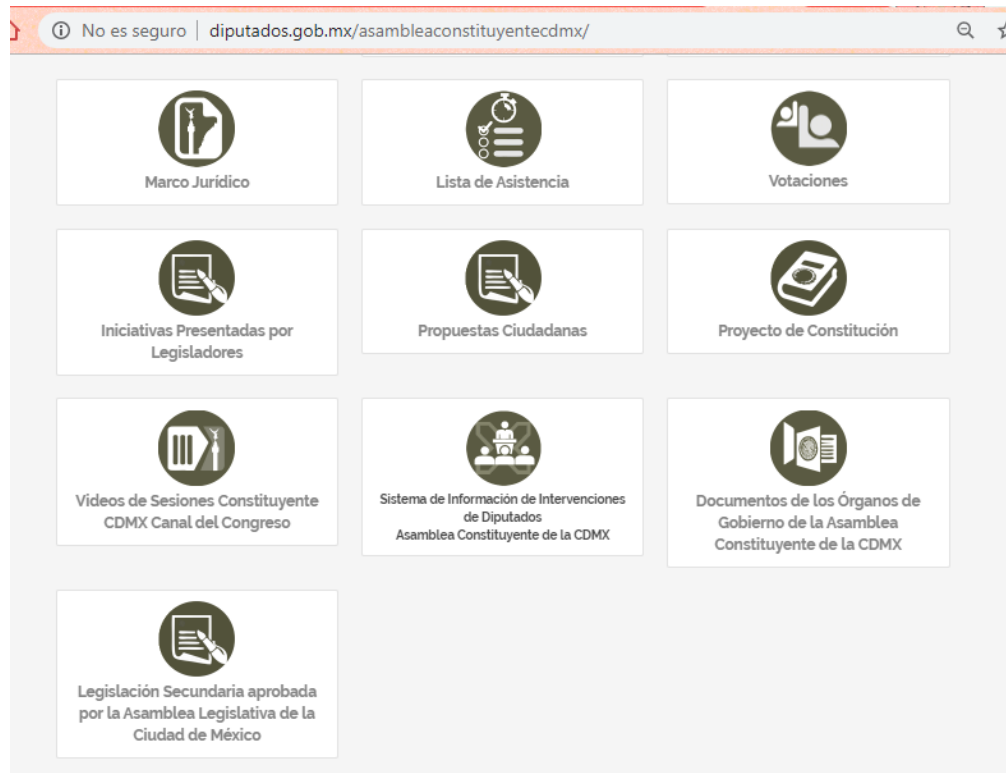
No es seguro | diputados.gob.mx/asambleaconstituyentecdmx/

Marco Jurídico

Lista de Asistencia

Votaciones

Iniciativas Presentadas por Legisladores

Propuestas Ciudadanas

Proyecto de Constitución

Videos de Sesiones Constituyente CDMX Canal del Congreso

Sistema de Información de Intervenciones de Diputados
Asamblea Constituyente de la CDMX

Documentos de los Órganos de Gobierno de la Asamblea Constituyente de la CDMX

Legislación Secundaria aprobada por la Asamblea Legislativa de la Ciudad de México